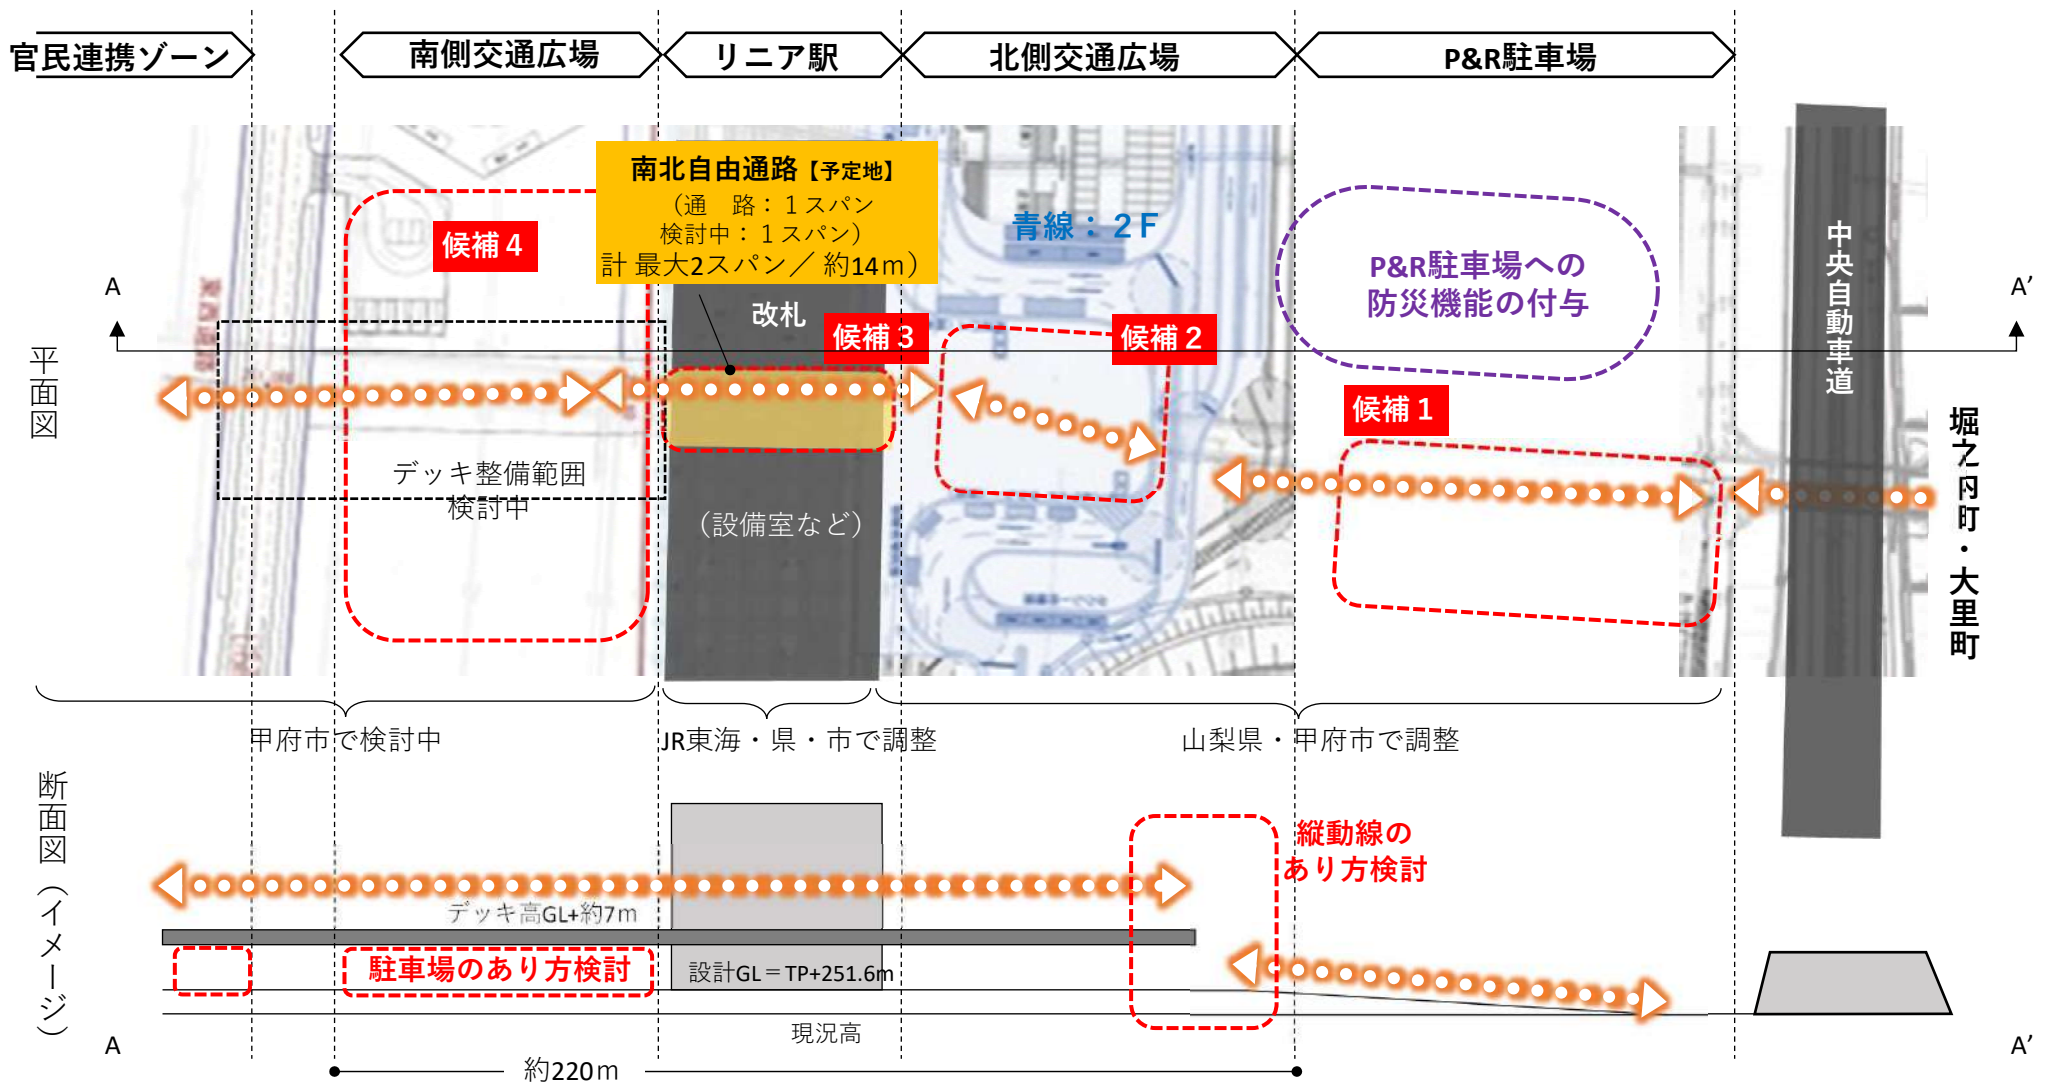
官民連携ゾーン

南側交通広場

リニア駅

北側交通広場

P&R駐車場

南北自由通路【予定地】
（通　路：１スパン
検討中：１スパン）
計 最大2スパン／ 約14ｍ）

青線：２Ｆ

P&R駐車場への
防災機能の付与

中央自動車道

候補４

候補３

候補２

候補１

改札

A

A'

平面図

デッキ整備範囲
検討中

（設備室など）

堀之内町・大里町

甲府市で検討中

JR東海・県・市で調整

山梨県・甲府市で調整

断面図（イメージ）

縦動線の
あり方検討

デッキ高GL+約7m

駐車場のあり方検討

設計GL＝TP+251.6m

現況高

A

A'

約220m